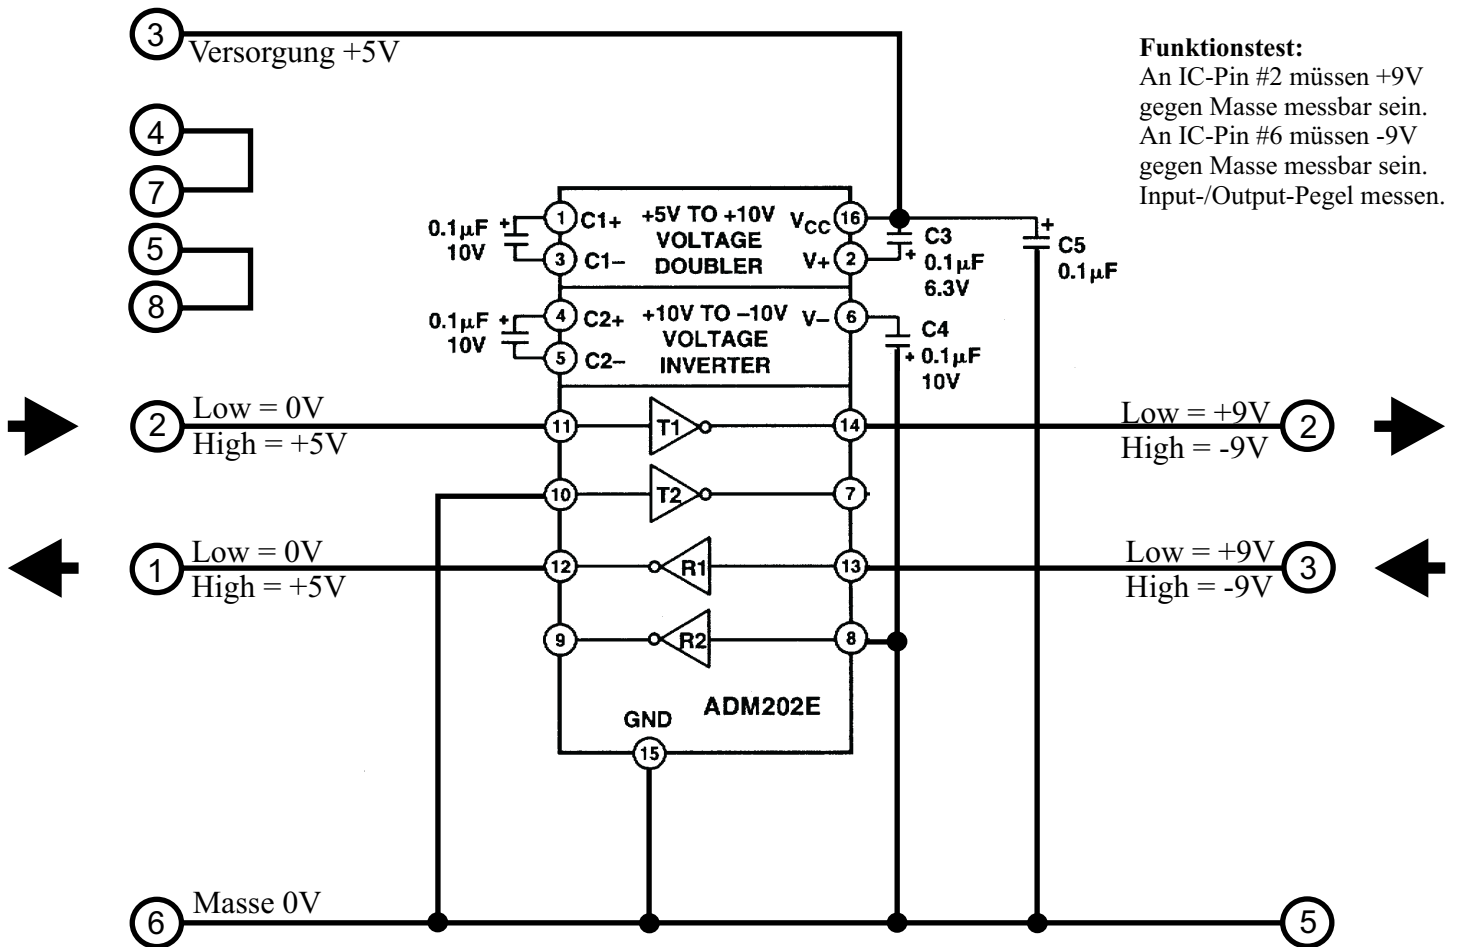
3 Versorgung +5V

**Funktionstest:**
An IC-Pin #2 müssen +9V gegen Masse messbar sein.
An IC-Pin #6 müssen -9V gegen Masse messbar sein.
Input-/Output-Pegel messen.

4
7
5
8

0.1μF 10V
1 C1+
3 C1–
+5V TO +10V VOLTAGE DOUBLER
$V_{CC}$ 16
V+ 2
C3 0.1μF 6.3V
C5 0.1μF

0.1μF 10V
4 C2+
5 C2–
+10V TO –10V VOLTAGE INVERTER
V– 6
C4 0.1μF 10V

2 Low = 0V High = +5V
11 T1 14
Low = +9V High = -9V 2

10 T2 7

1 Low = 0V High = +5V
12 R1 13
Low = +9V High = -9V 3

9 R2 8

GND
15
ADM202E

6 Masse 0V
5